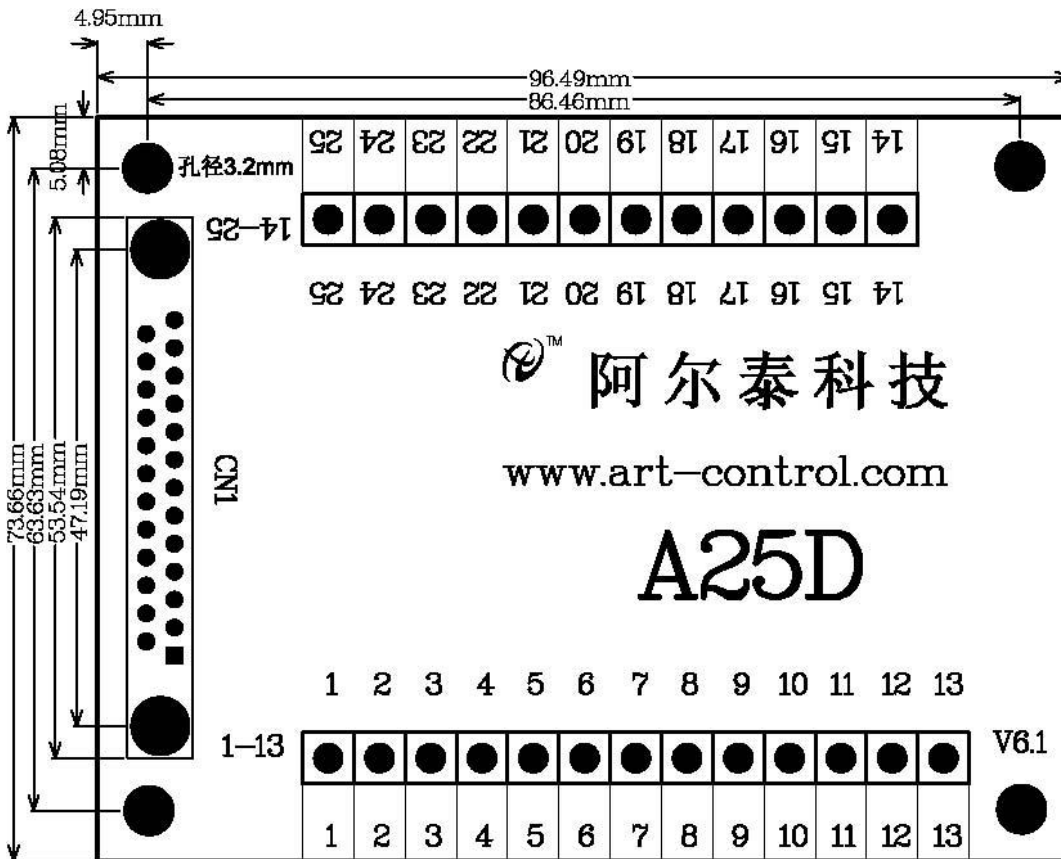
4.95mm

96.49mm

86.46mm

5.08mm

孔径3.2mm

25 24 23 22 21 20 19 18 17 16 15 14

14–25

25 24 23 22 21 20 19 18 17 16 15 14

™ 阿尔泰科技

www.art–control.com

A25D

CN1

73.66mm
63.63mm
53.54mm
47.19mm

1 2 3 4 5 6 7 8 9 10 11 12 13

1–13

V6.1

1 2 3 4 5 6 7 8 9 10 11 12 13